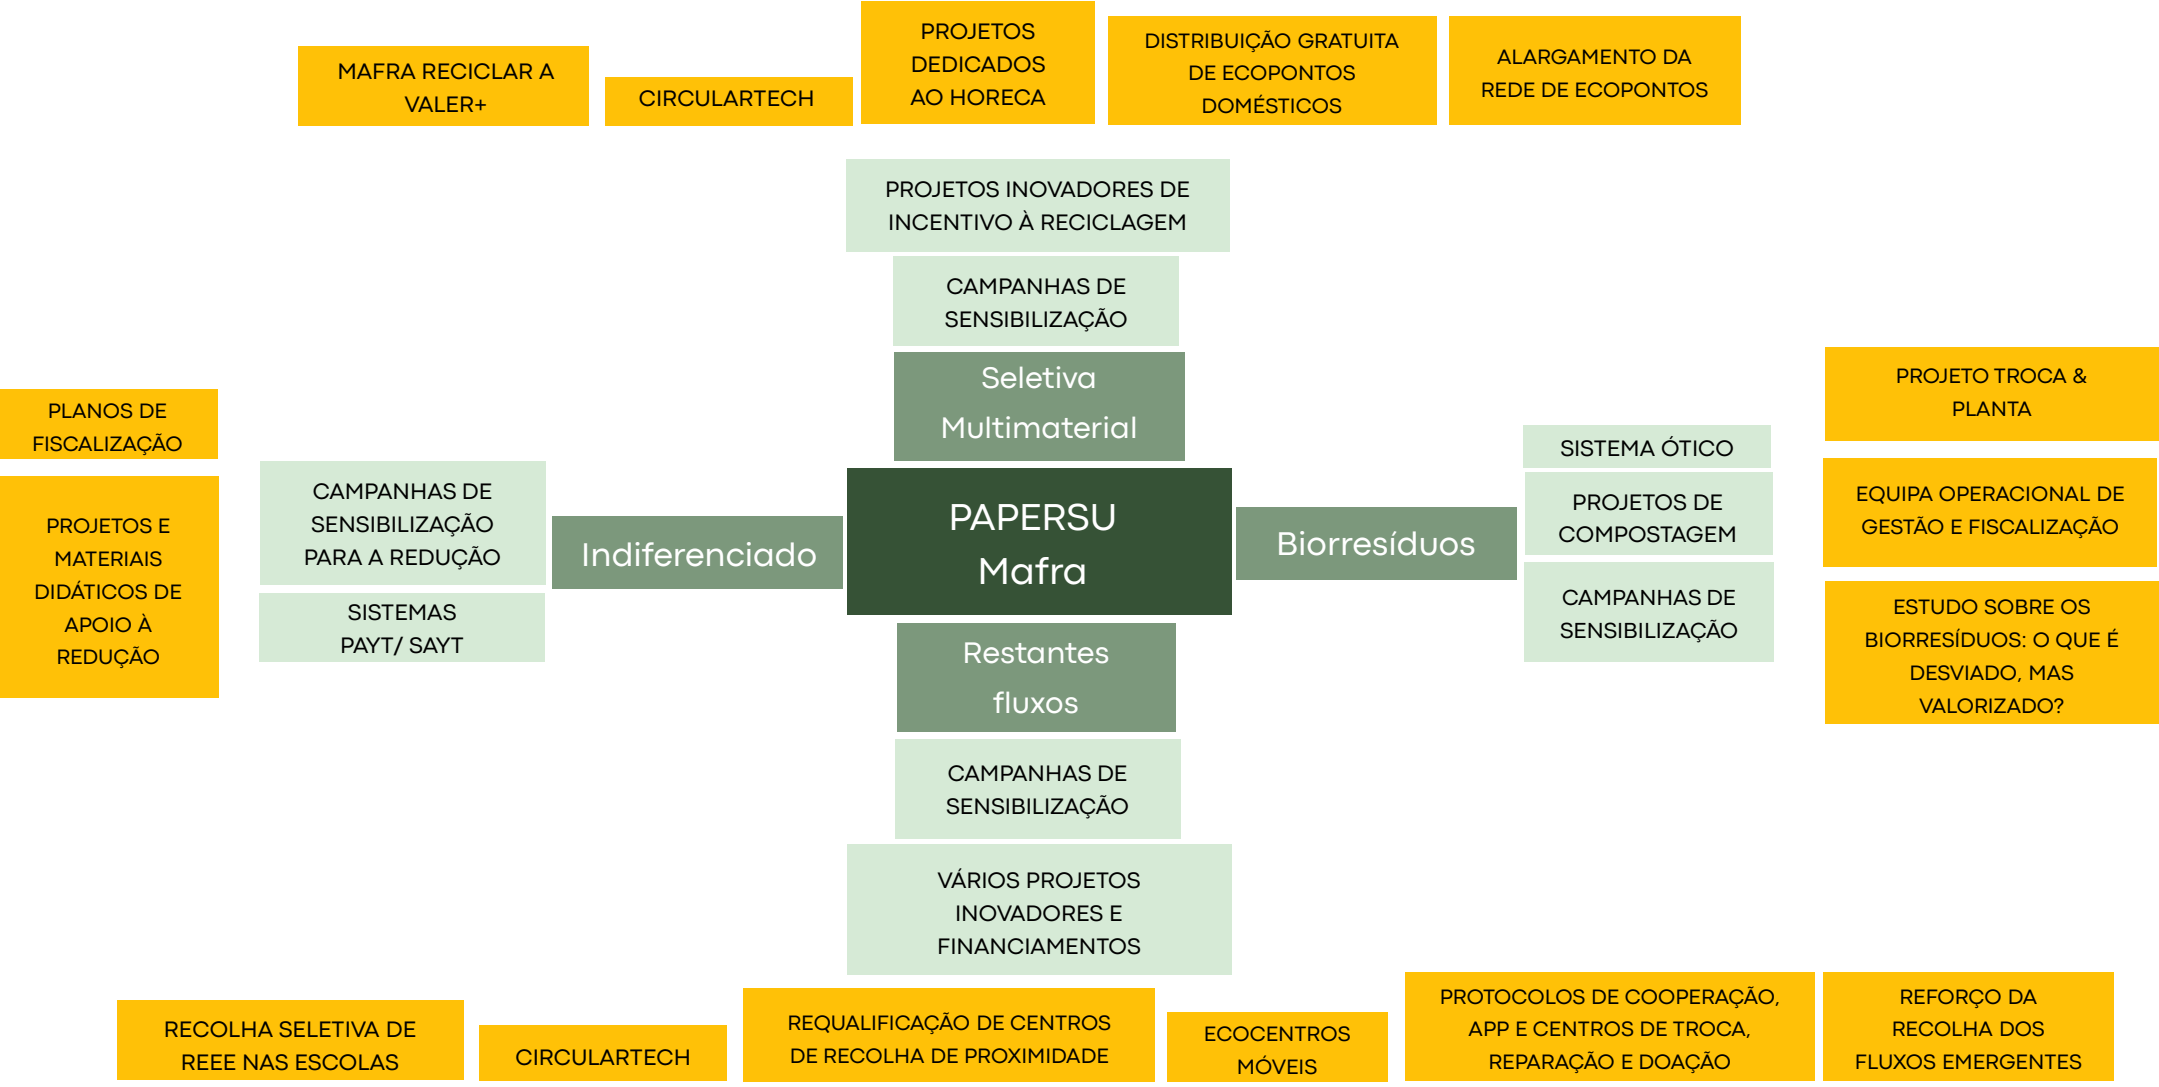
MAFRA RECICLAR A VALER+

CIRCULARTECH

PROJETOS DEDICADOS AO HORECA

DISTRIBUIÇÃO GRATUITA DE ECOPONTOS DOMÉSTICOS

ALARGAMENTO DA REDE DE ECOPONTOS

PROJETOS INOVADORES DE INCENTIVO À RECICLAGEM

CAMPANHAS DE SENSIBILIZAÇÃO

Seletiva Multimaterial

PLANOS DE FISCALIZAÇÃO

PROJETOS E MATERIAIS DIDÁTICOS DE APOIO À REDUÇÃO

CAMPANHAS DE SENSIBILIZAÇÃO PARA A REDUÇÃO

SISTEMAS PAYT/ SAYT

Indiferenciado

PAPERSU Mafra

Biorresíduos

SISTEMA ÓTICO

PROJETOS DE COMPOSTAGEM

CAMPANHAS DE SENSIBILIZAÇÃO

PROJETO TROCA & PLANTA

EQUIPA OPERACIONAL DE GESTÃO E FISCALIZAÇÃO

ESTUDO SOBRE OS BIORRESÍDUOS: O QUE É DESVIADO, MAS VALORIZADO?

Restantes fluxos

CAMPANHAS DE SENSIBILIZAÇÃO

VÁRIOS PROJETOS INOVADORES E FINANCIAMENTOS

RECOLHA SELETIVA DE REEE NAS ESCOLAS

CIRCULARTECH

REQUALIFICAÇÃO DE CENTROS DE RECOLHA DE PROXIMIDADE

ECOCENTROS MÓVEIS

PROTOCOLOS DE COOPERAÇÃO, APP E CENTROS DE TROCA, REPARAÇÃO E DOAÇÃO

REFORÇO DA RECOLHA DOS FLUXOS EMERGENTES